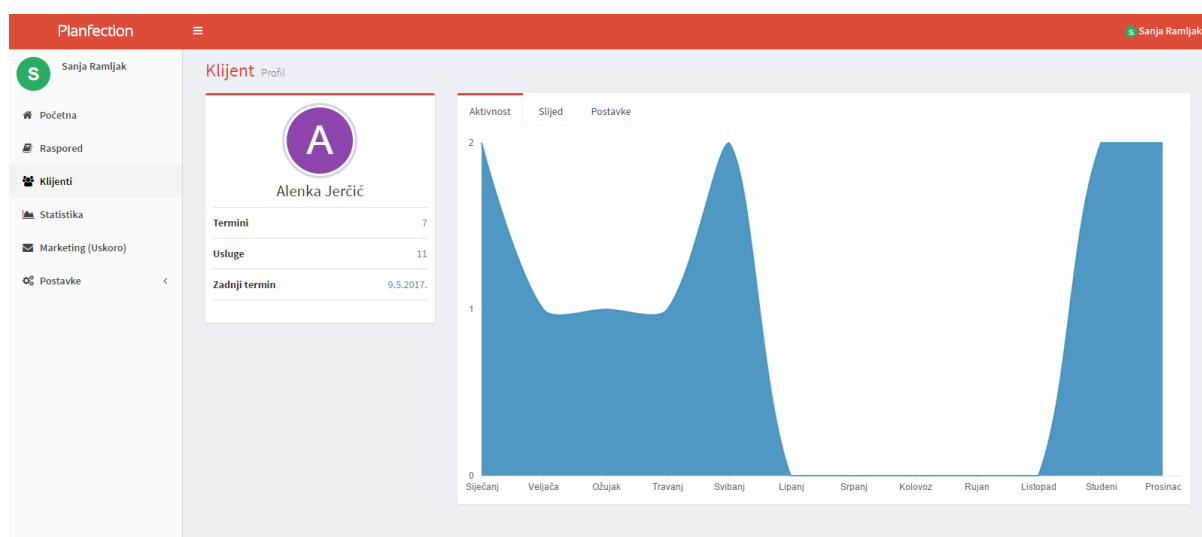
Planfection
≡
S Sanja Ramljak

S Sanja Ramljak

Početna
Raspored
Klijenti
Statistika
Marketing (Uskoro)
Postavke <

Klijent Profil

A
Alenka Jerčić

| Termini | 7 |
|---|---|
| Usluge | 11 |
| Zadnji termin | 9.5.2017. |

Aktivnost Slijed Postavke

2
1
0

Siječanj Veljača Ožujak Travanj Svibanj Lipanj Srpanj Kolovoz Rujan Listopad Studeni Prosinac